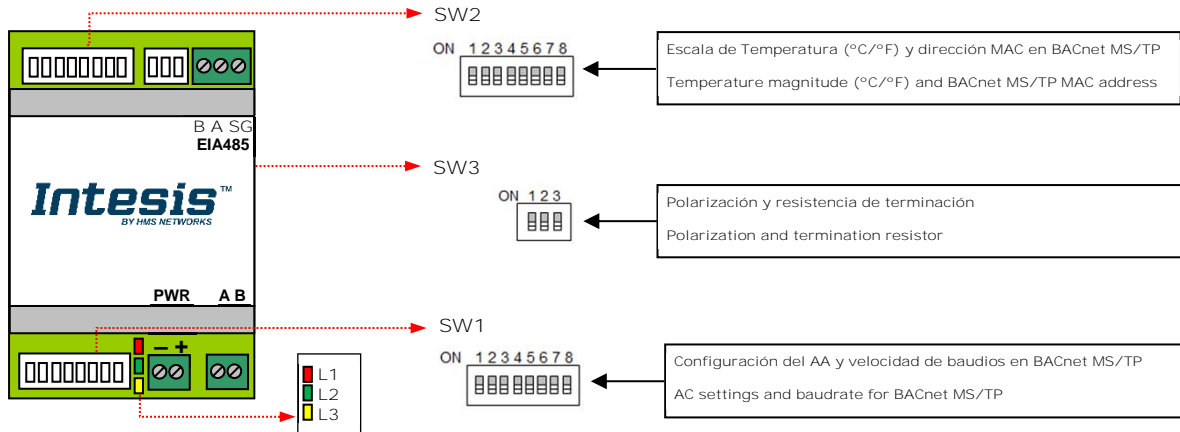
SW2

ON 1 2 3 4 5 6 7 8

Escala de Temperatura (°C/°F) y dirección MAC en BACnet MS/TP

Temperature magnitude (°C/°F) and BACnet MS/TP MAC address

B A SG
EIA485

SW3

Intesis™
BY HMS NETWORKS

ON 1 2 3

Polarización y resistencia de terminación

Polarization and termination resistor

PWR A B

SW1

ON 1 2 3 4 5 6 7 8

Configuración del AA y velocidad de baudios en BACnet MS/TP

AC settings and baudrate for BACnet MS/TP

– +

L1
L2
L3